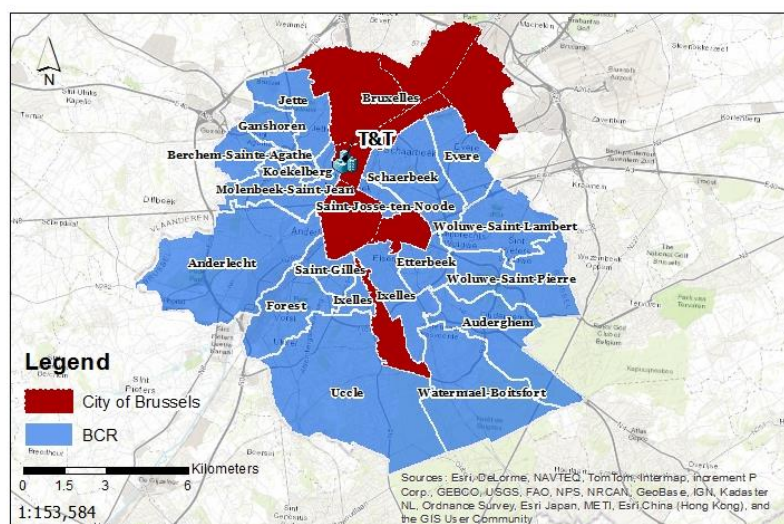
N

Jette
Bruxelles
Ganshoren
T&T
Berchem-Sainte-Agathe
Evere
Koekelberg
Schaerbeek
Molenbeek-Saint-Jean
Saint-Josse-ten-Noode
Woluwe-Saint-Lambert
Anderlecht
Saint-Gilles
Etterbeek
Woluwe-Saint-Pierre
Forest
Ixelles
Ixelles
Auderghem
Uccle
Watermael-Boitsfort

Legend
City of Brussels
BCR

Kilometers
0 1.5 3 6
1:153,584

Sources: Esri, DeLorme, NAVTEQ, TomTom, Intermap, increment P Corp., GEBCO, USGS, FAO, NPS, NRCAN, GeoBase, IGN, Kadaster NL, Ordnance Survey, Esri Japan, METI, Esri China (Hong Kong), and the GIS User Community